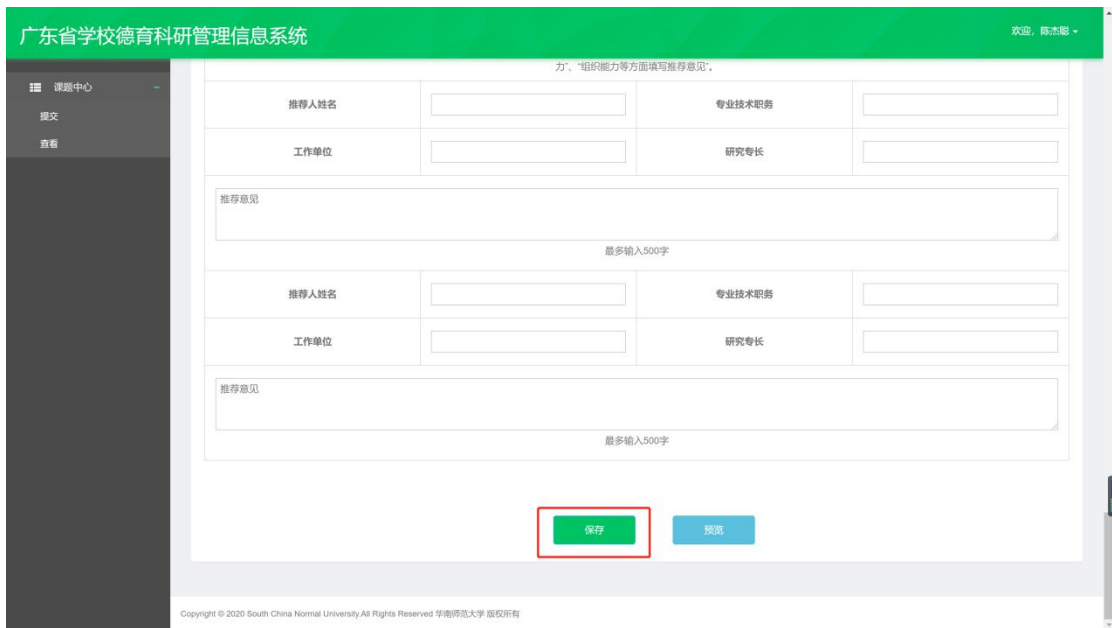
广东省学校德育科研管理信息系统

欢迎，陈杰聪

课题中心

提交

查看

力"、"组织能力等方面填写推荐意见"。

| 推荐人姓名 | | 专业技术职务 | |
|---|---|---|---|
| 工作单位 | | 研究专长 | |

推荐意见

最多输入500字

| 推荐人姓名 | | 专业技术职务 | |
|---|---|---|---|
| 工作单位 | | 研究专长 | |

推荐意见

最多输入500字

保存

预览

Copyright © 2020 South China Normal University.All Rights Reserved 华南师范大学 版权所有